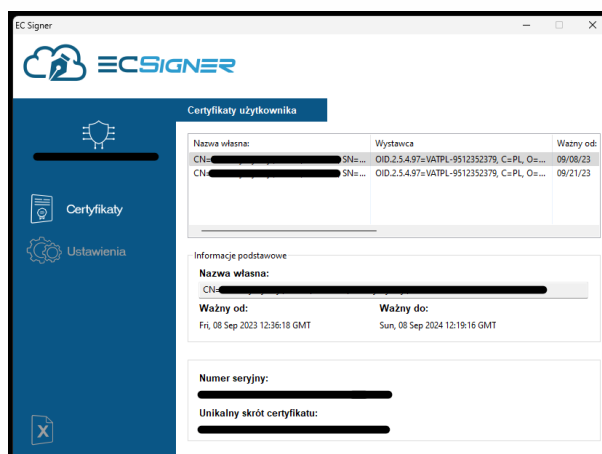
EC Signer

ECSIGNER

Certyfikaty użytkownika

Certyfikaty

Ustawienia

| Nazwa własna: | Wystawca | Ważny od: |
|---|---|---|
| CN=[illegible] SN=... | OID.2.5.4.97=VATPL-9512352379, C=PL, O=... | 09/08/23 |
| CN=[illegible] SN=... | OID.2.5.4.97=VATPL-9512352379, C=PL, O=... | 09/21/23 |

Informacje podstawowe

Nazwa własna:

CN=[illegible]

Ważny od:

Fri, 08 Sep 2023 12:36:18 GMT

Ważny do:

Sun, 08 Sep 2024 12:19:16 GMT

Numer seryjny:

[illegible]

Unikalny skrót certyfikatu:

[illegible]